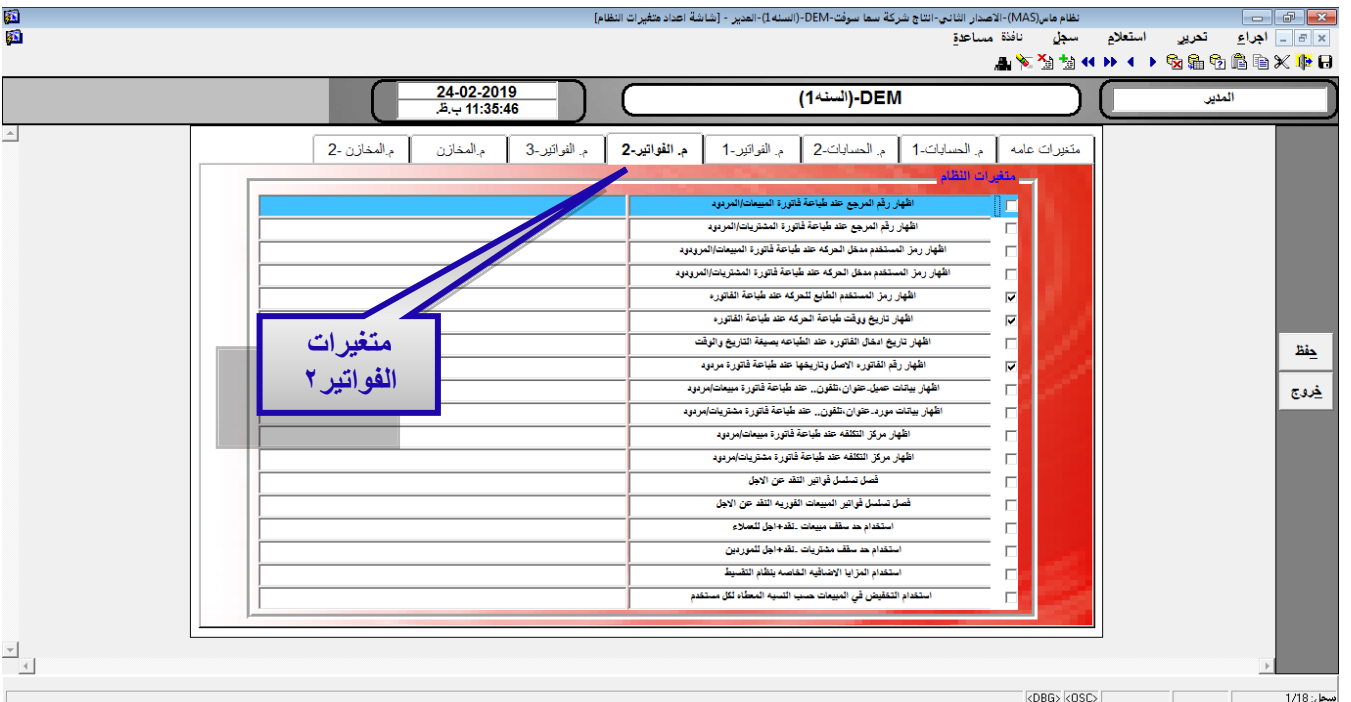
نظام ماس(MAS)-الاصدار الثاني-انتاج شركة سما سوفت-DEM-(السنه1)-المدير - [شاشة اعداد متغيرات النظام]

اجراء تحرير استعلام سجل نافذة مساعدة

24-02-2019
11:35:46 ب.ظ

DEM-(السنه1)

المدير

متغيرات عامه | م. الحسابات-1 | م. الحسابات-2 | م. الفواتير-1 | م. الفواتير-2 | م. الفواتير-3 | م.المخازن | م.المخازن -2

متغيرات النظام

اظهار رقم المرجع عند طباعة فاتورة المبيعات/المردود
اظهار رقم المرجع عند طباعة فاتورة المشتريات/المردود
اظهار رمز المستخدم مدخل الحركه عند طباعة فاتورة المبيعات/المردود
اظهار رمز المستخدم مدخل الحركه عند طباعة فاتورة المشتريات/المردود
اظهار رمز المستخدم الطابع للحركه عند طباعة الفاتوره
اظهار تاريخ ووقت طباعة الحركه عند طباعة الفاتوره
اظهار تاريخ ادخال الفاتوره عند الطباعه بصيغة التاريخ والوقت
اظهار رقم الفاتوره الاصل وتاريخها عند طباعة فاتورة مردود
اظهار بيانات عميل-عنوان،تلفون.. عند طباعة فاتورة مبيعات/مردود
اظهار بيانات مورد-عنوان،تلفون.. عند طباعة فاتورة مشتريات/مردود
اظهار مركز التكلفه عند طباعة فاتورة مبيعات/مردود
اظهار مركز التكلفه عند طباعة فاتورة مشتريات/مردود
فصل تسلسل فواتير النقد عن الاجل
فصل تسلسل فواتير المبيعات الفوريه النقد عن الاجل
استخدام حد سقف مبيعات -نقد+اجل للعملاء
استخدام حد سقف مشتريات -نقد+اجل للموردين
استخدام المزايا الاضافيه الخاصه بنظام التقسيط
استخدام التخفيض في المبيعات حسب النسبه المعطاه لكل مستخدم

متغيرات
الفواتير٢

حفظ
خروج

<DBG> <OSC>
سجل: 1/18